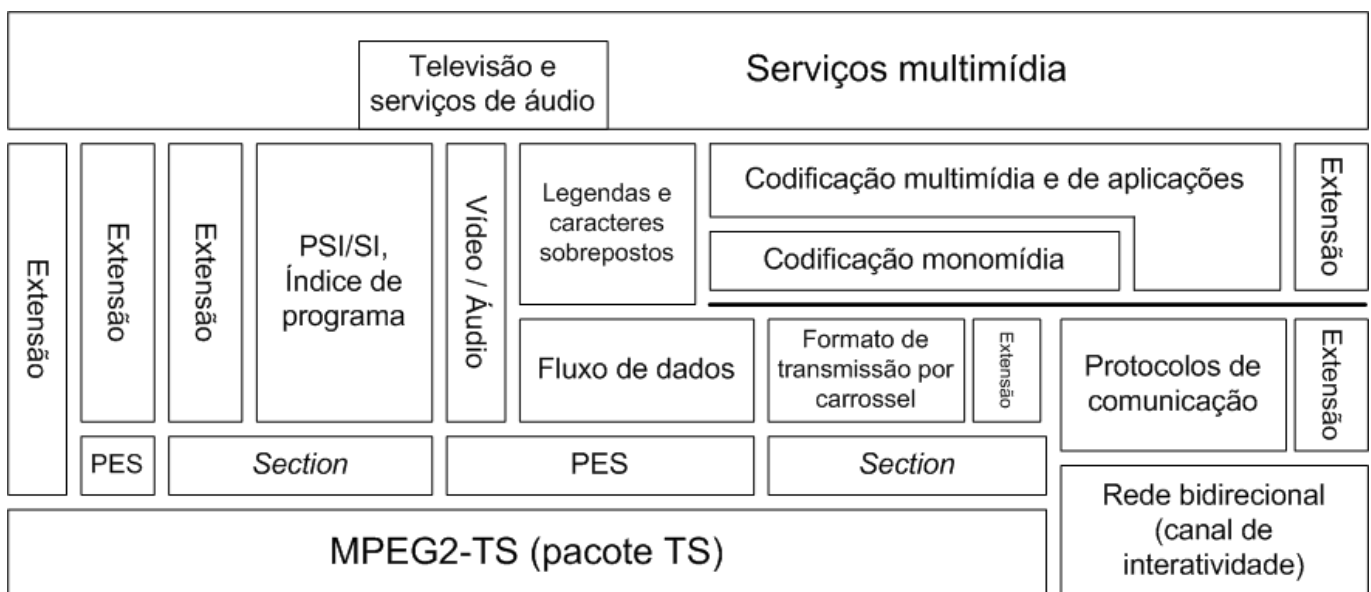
Televisão e serviços de áudio

Serviços multimídia

Extensão

Extensão

Extensão

PSI/SI, Índice de programa

Vídeo / Áudio

Legendas e caracteres sobrepostos

Codificação multimídia e de aplicações

Codificação monomídia

Extensão

Fluxo de dados

Formato de transmissão por carrossel

Extensão

Protocolos de comunicação

Extensão

PES

Section

PES

Section

Rede bidirecional (canal de interatividade)

MPEG2-TS (pacote TS)